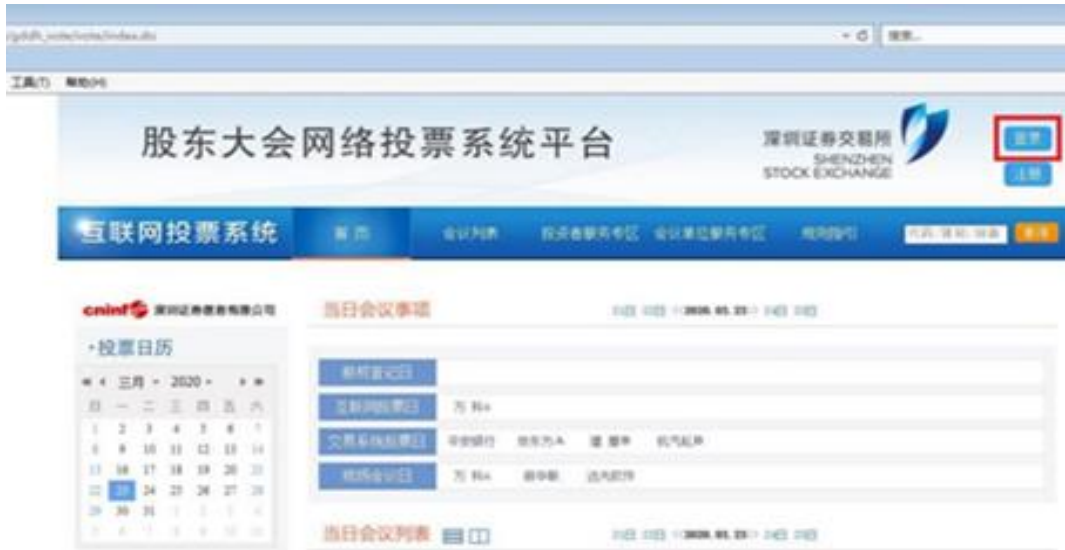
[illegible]

搜索...

工具(T) 帮助(H)

股东大会网络投票系统平台

深圳证券交易所
SHENZHEN
STOCK EXCHANGE

登录
注册

互联网投票系统

首页 会议列表 投资者服务专区 会议发起服务专区 使用指引

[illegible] 搜索

cninf 深圳证券信息有限公司

•投票日历

三月 2020

日 一 二 三 四 五 六
1 2 3 4 5 6 7
8 9 10 11 12 13 14
15 16 17 18 19 20 21
22 23 24 25 26 27 28
29 30 31 1 2 3 4
5 6 7 8 9 10 11

当日会议事项

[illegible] 2020.03.23 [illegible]

股权登记日

互联网投票日 万 科A

交易系统投票日 平安银行 世纪为A 星 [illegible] 机汽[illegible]

现场会议日 万 科A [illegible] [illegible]

当日会议列表

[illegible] 2020.03.23 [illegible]